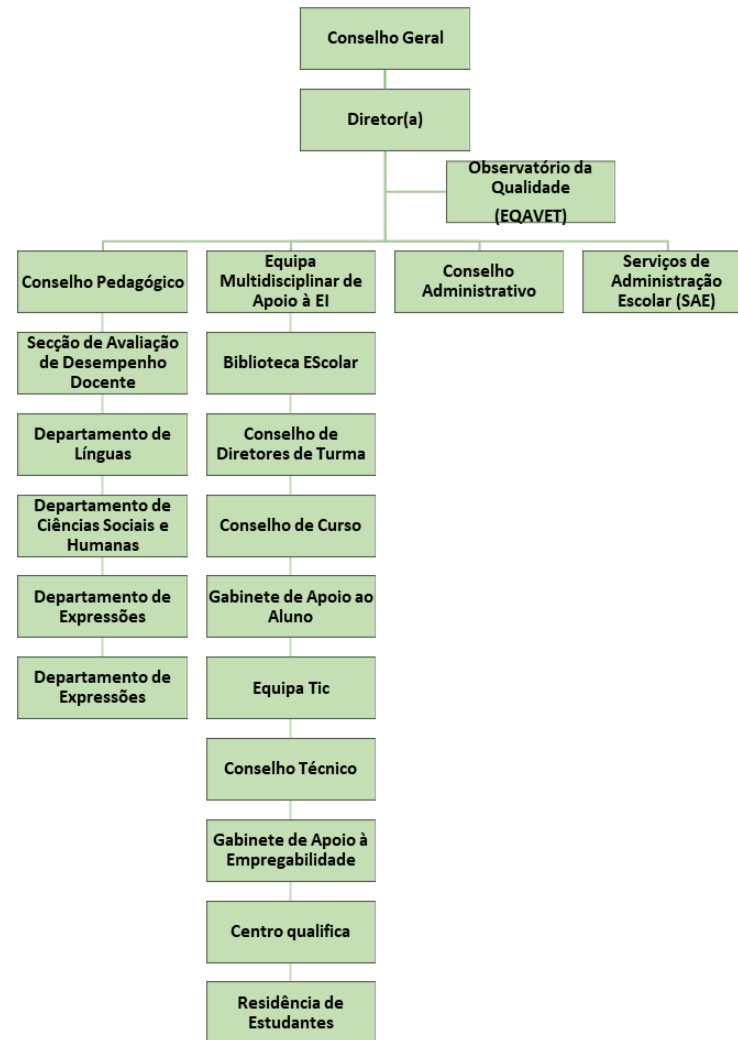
Conselho Geral

Diretor(a)

Observatório da Qualidade (EQAVET)

Conselho Pedagógico

Equipa Multidisciplinar de Apoio à EI

Conselho Administrativo

Serviços de Administração Escolar (SAE)

Secção de Avaliação de Desempenho Docente

Departamento de Línguas

Departamento de Ciências Sociais e Humanas

Departamento de Expressões

Departamento de Expressões

Biblioteca EScolar

Conselho de Diretores de Turma

Conselho de Curso

Gabinete de Apoio ao Aluno

Equipa Tic

Conselho Técnico

Gabinete de Apoio à Empregabilidade

Centro qualifica

Residência de Estudantes